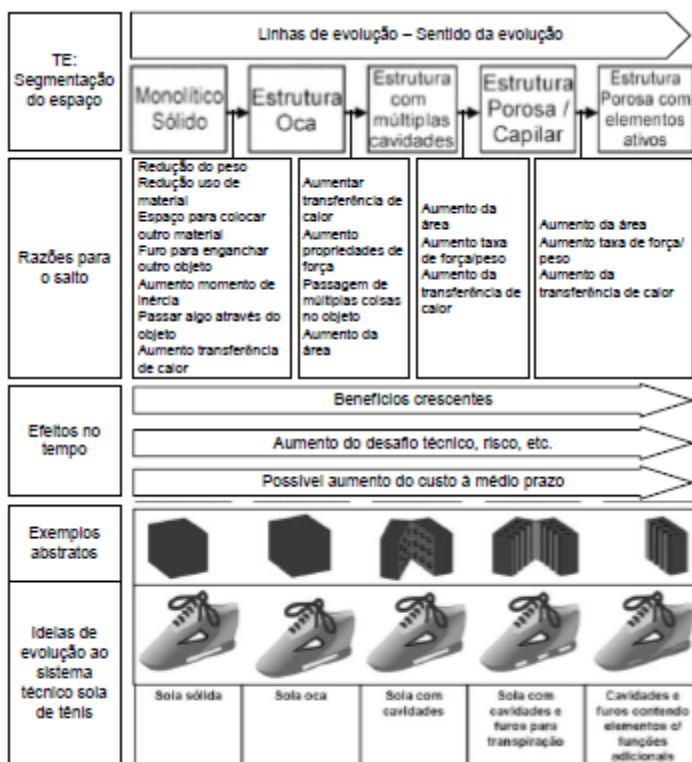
TE: Segmentação do espaço

Linhas de evolução – Sentido da evolução

Monolítico Sólido

Estrutura Oca

Estrutura com múltiplas cavidades

Estrutura Porosa / Capilar

Estrutura Porosa com elementos ativos

Razões para o salto

Redução do peso
Redução uso de material
Espaço para colocar outro material
Furo para enganchar outro objeto
Aumento momento de inércia
Passar algo através do objeto
Aumento transferência de calor

Aumentar transferência de calor
Aumento propriedades de força
Passagem de múltiplas coisas no objeto
Aumento da área

Aumento da área
Aumento taxa de força/peso
Aumento da transferência de calor

Aumento da área
Aumento taxa de força/ peso
Aumento da transferência de calor

Efeitos no tempo

Benefícios crescentes

Aumento do desafio técnico, risco, etc.

Possível aumento do custo à médio prazo

Exemplos abstratos

Ideias de evolução ao sistema técnico sola de tênis

Sola sólida

Sola oca

Sola com cavidades

Sola com cavidades e furos para transpiração

Cavidades e furos contendo elementos c/ funções adicionais